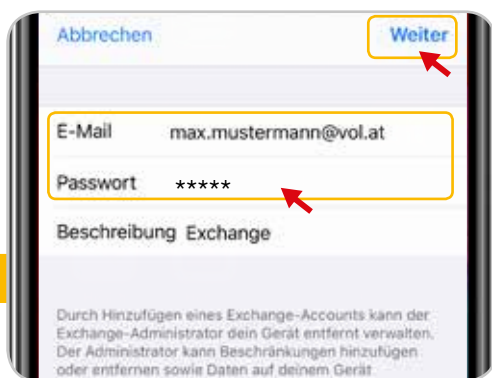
Abbrechen

Weiter

E-Mail max.mustermann@vol.at

Passwort *****

Beschreibung Exchange

Durch Hinzufügen eines Exchange-Accounts kann der Exchange-Administrator dein Gerät entfernt verwalten. Der Administrator kann Beschränkungen hinzufügen oder entfernen sowie Daten auf deinem Gerät